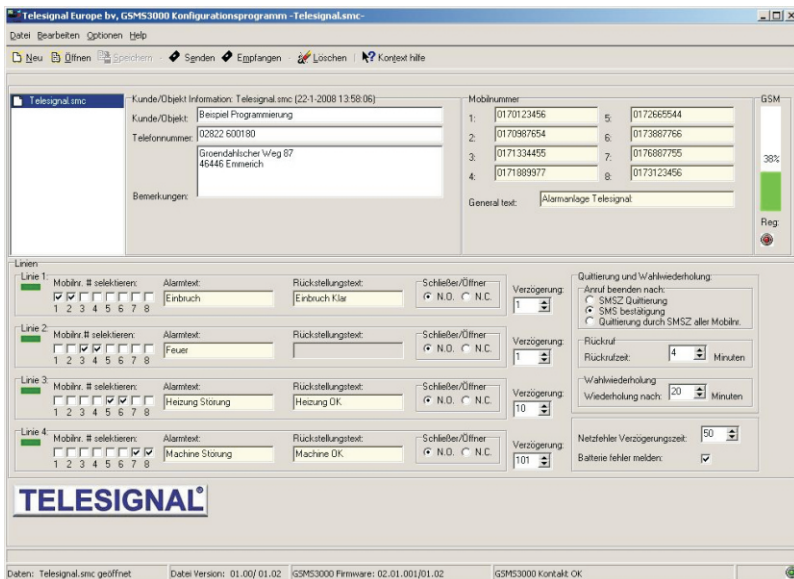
Telesignal Europe bv, GSMS3000 Konfigurationsprogramm -Telesignal.smc-

Datei Bearbeiten Optionen Help

Neu Öffnen Speichern Senden Empfangen Löschen Kontext hilfe

Telesignal.smc

Kunde/Objekt Information: Telesignal.smc (22-1-2008 13:58:06)

Kunde/Objekt: Beispiel Programmierung

Telefonnummer: 02822 600180

Groendahlscher Weg 87
46446 Emmerich

Bemerkungen:

Mobilnummer

| | | | |
|---|---|---|---|
| 1: | 0170123456 | 5: | 0172665544 |
| 2: | 0170987654 | 6: | 0173887766 |
| 3: | 0171334455 | 7: | 0176887755 |
| 4: | 0171889977 | 8: | 0173123456 |

General text: Alarmanlage Telesignal

GSM

38%

Reg:

Linien

Linie 1: Mobilnr. # selektieren: 1 2 3 4 5 6 7 8 Alarmtext: Einbruch Rückstellungstext: Einbruch Klar Schließer/Öffner N.O. N.C. Verzögerung: 1

Linie 2: Mobilnr. # selektieren: 1 2 3 4 5 6 7 8 Alarmtext: Feuer Rückstellungstext: Schließer/Öffner N.O. N.C. Verzögerung: 1

Linie 3: Mobilnr. # selektieren: 1 2 3 4 5 6 7 8 Alarmtext: Heizung Störung Rückstellungstext: Heizung OK Schließer/Öffner N.O. N.C. Verzögerung: 10

Linie 4: Mobilnr. # selektieren: 1 2 3 4 5 6 7 8 Alarmtext: Machine Störung Rückstellungstext: Machine OK Schließer/Öffner N.O. N.C. Verzögerung: 101

Quittierung und Wahlwiederholung:
Anruf beenden nach:
SMSZ Quittierung
SMS bestätigung
Quittierung durch SMSZ aller Mobilnr.

Rückruf
Rückrufzeit: 4 Minuten

Wahlwiederholung
Wiederholung nach: 20 Minuten

Netzfehler Verzögerungszeit: 50

Batterie fehler melden:

TELESIGNAL

Daten: Telesignal.smc geöffnet | Datei Version: 01.00/ 01.02 | GSMS3000 Firmware: 02.01.001/01.02 | GSMS3000 Kontakt OK